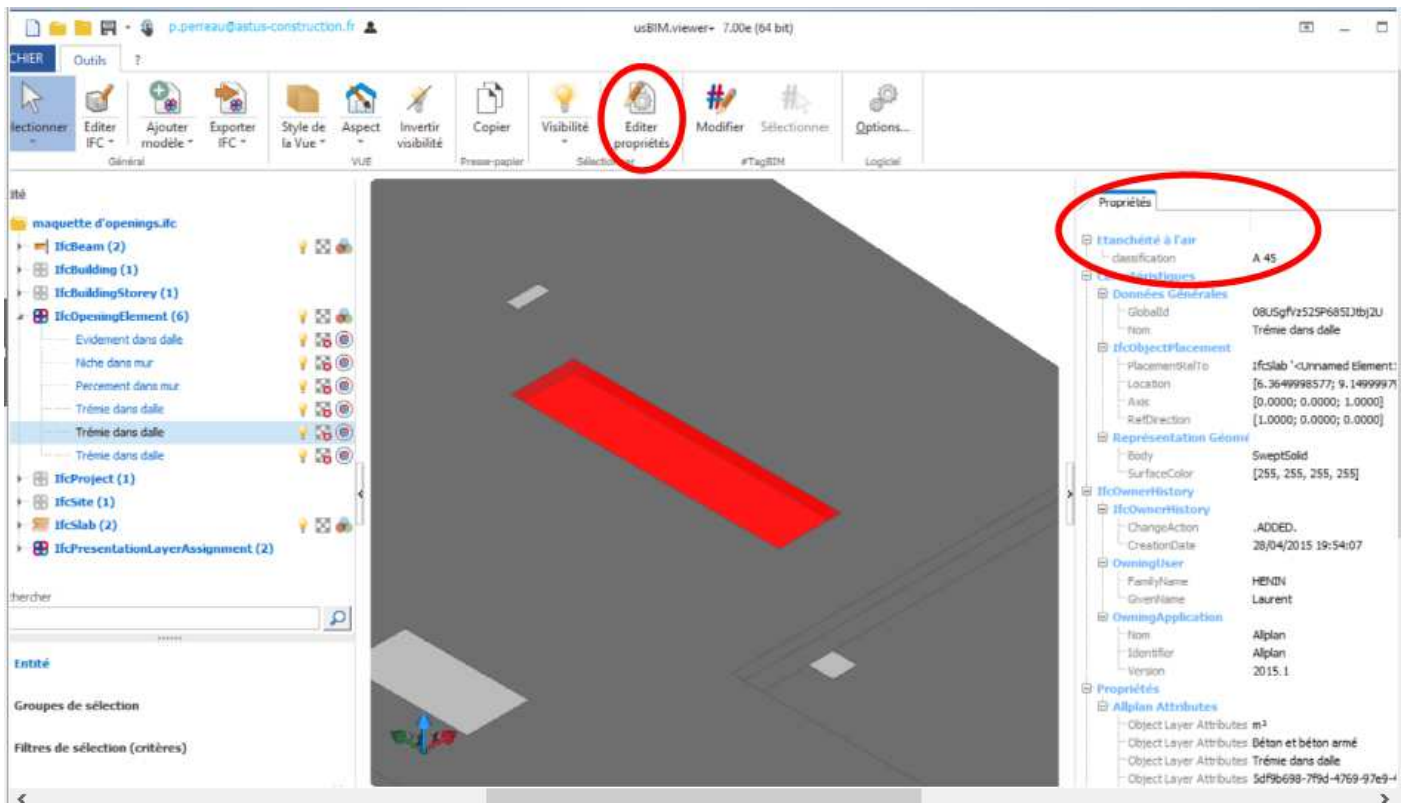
p.perreau@astus-construction.fr

usBIM.viewer+ 7.00e (64 bit)

CHIER Outils ?

lectionner
Editer IFC
Ajouter modèle
Exporter IFC
Général
Style de la Vue
Aspect
Invertir visibilité
VUE
Copier
Presse-papier
Visibilité
Editer propriétés
Sélection
Modifier
Sélectionner
#TagBIM
Options...
Logiciel

ité

maquette d'openings.ifc
IfcBeam (2)
IfcBuilding (1)
IfcBuildingStorey (1)
IfcOpeningElement (6)
Evidement dans dalle
Niche dans mur
Percement dans mur
Trémie dans dalle
Trémie dans dalle
Trémie dans dalle
IfcProject (1)
IfcSite (1)
IfcSlab (2)
IfcPresentationLayerAssignment (2)

hercher

Entité

Groupes de sélection

Filtres de sélection (critères)

Propriétés

Etanchéité à l'air
classification A 45
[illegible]actéristiques
Données Générales
GlobalId 08USgfVz52SP685IJtbj2U
Nom Trémie dans dalle
IfcObjectPlacement
PlacementRelTo IfcSlab '<Unnamed Element:
Location [6.3649998577; 9.1499997
Axis [0.0000; 0.0000; 1.0000]
RefDirection [1.0000; 0.0000; 0.0000]
Représentation Géomé
Body SweptSolid
SurfaceColor [255, 255, 255, 255]
IfcOwnerHistory
IfcOwnerHistory
ChangeAction .ADDED.
CreationDate 28/04/2015 19:54:07
OwningUser
FamilyName HENIN
GivenName Laurent
OwningApplication
Nom Allplan
Identifier Allplan
Version 2015.1
Propriétés
Allplan Attributes
Object Layer Attributes m³
Object Layer Attributes Béton et béton armé
Object Layer Attributes Trémie dans dalle
Object Layer Attributes 5df9b698-7f9d-4769-97e9-